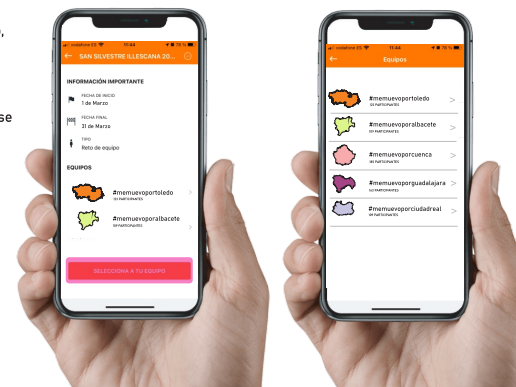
,

se

vodafone ES 11:44 76 %

SAN SILVESTRE ILLESCANA 20...

INFORMACIÓN IMPORTANTE

FECHA DE INICIO
1 de Marzo

FECHA FINAL
31 de Marzo

TIPO
Reto de equipo

EQUIPOS

#memuevoportoledo
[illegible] PARTICIPANTES

#memuevoporalbacete
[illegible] PARTICIPANTES

SELECCIONA A TU EQUIPO

vodafone ES 11:44 76 %

Equipos

#memuevoportoledo
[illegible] PARTICIPANTES

#memuevoporalbacete
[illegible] PARTICIPANTES

#memuevoporcuenca
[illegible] PARTICIPANTES

#memuevoporguadalajara
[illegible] PARTICIPANTES

#memuevoporciudadreal
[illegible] PARTICIPANTES